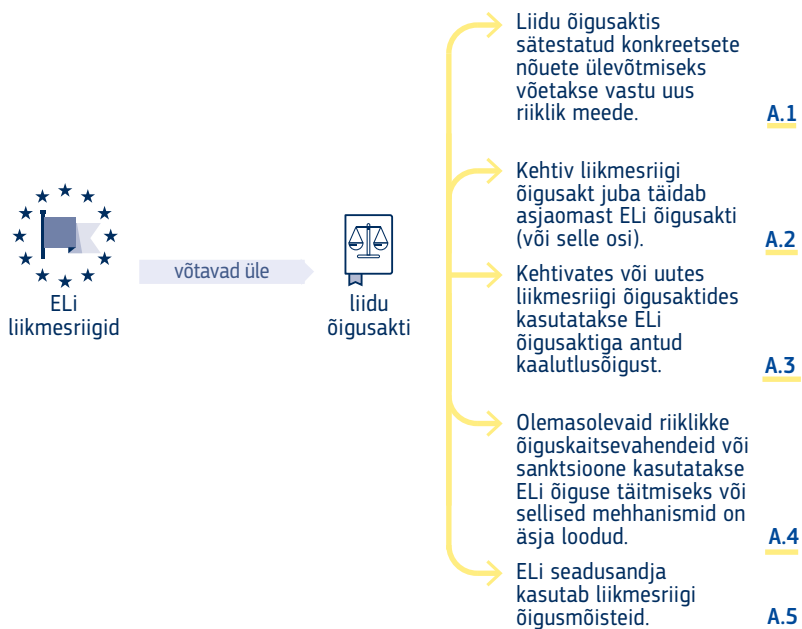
ELi liikmesriigid

võtavad üle

liidu õigusakti

Liidu õigusaktis sätestatud konkreetsete nõuete ülevõtmiseks võetakse vastu uus riiklik meede.

A.1

Kehtiv liikmesriigi õigusakt juba täidab asjaomast ELi õigusakti (või selle osi).

A.2

Kehtivates või uutes liikmesriigi õigusaktides kasutatakse ELi õigusaktiga antud kaalutlusõigust.

A.3

Olemasolevaid riiklikke õiguskaitsevahendeid või sanktsioone kasutatakse ELi õiguse täitmiseks või sellised mehhanismid on äsja loodud.

A.4

ELi seadusandja kasutab liikmesriigi õigusmõisteid.

A.5